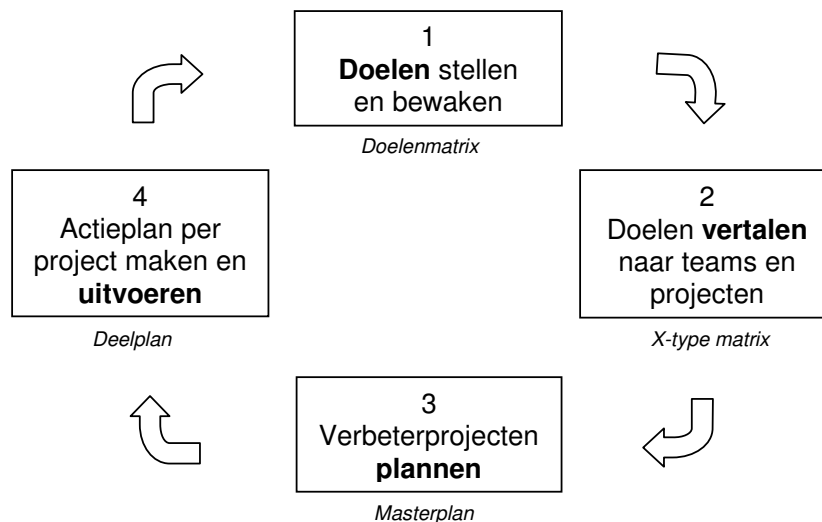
1
**Doelen** stellen en bewaken

*Doelenmatrix*

2
Doelen **vertalen** naar teams en projecten

*X-type matrix*

3
Verbeterprojecten **plannen**

*Masterplan*

4
Actieplan per project maken en **uitvoeren**

*Deelplan*